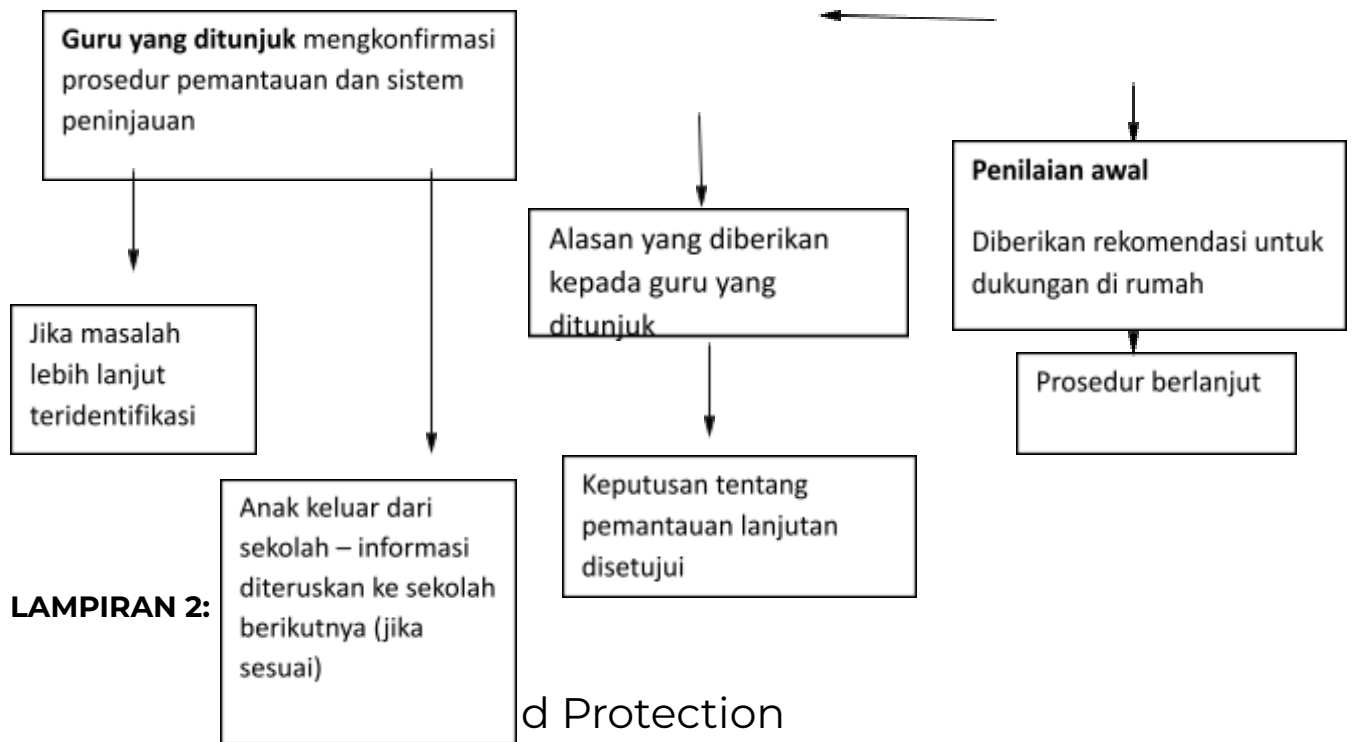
**Guru yang ditunjuk** mengkonfirmasi prosedur pemantauan dan sistem peninjauan

**Penilaian awal**

Diberikan rekomendasi untuk dukungan di rumah

Alasan yang diberikan kepada guru yang ditunjuk

Jika masalah lebih lanjut teridentifikasi

Prosedur berlanjut

Keputusan tentang pemantauan lanjutan disetujui

Anak keluar dari sekolah – informasi diteruskan ke sekolah berikutnya (jika sesuai)

**LAMPIRAN 2:**

d Protection